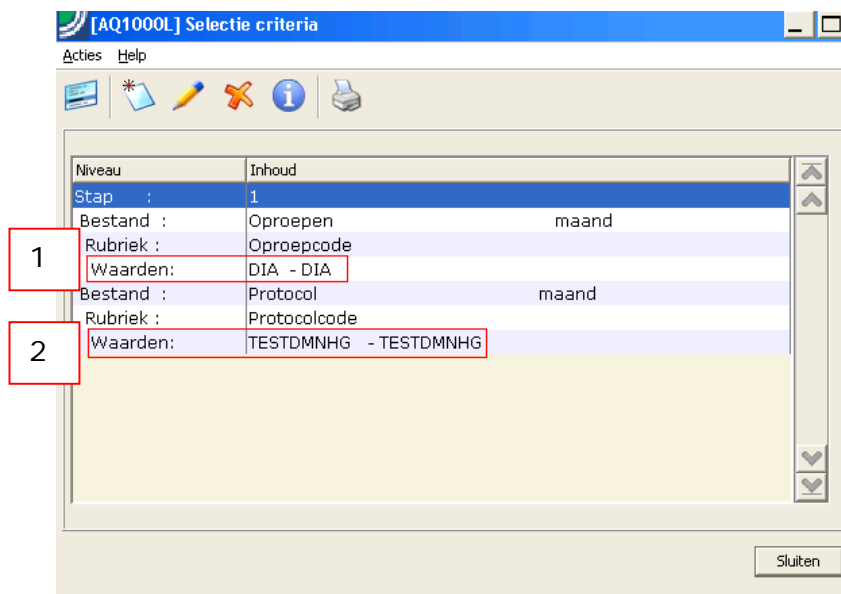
[AQ1000L] Selectie criteria

Acties Help

| Niveau | Inhoud |
|---|---|
| Stap : | 1 |
| Bestand : | Oproepen maand |
| Rubriek : | Oproepcode |
| Waarden: | DIA - DIA |
| Bestand : | Protocol maand |
| Rubriek : | Protocolcode |
| Waarden: | TESTDMNHG - TESTDMNHG |

1

2

Sluiten